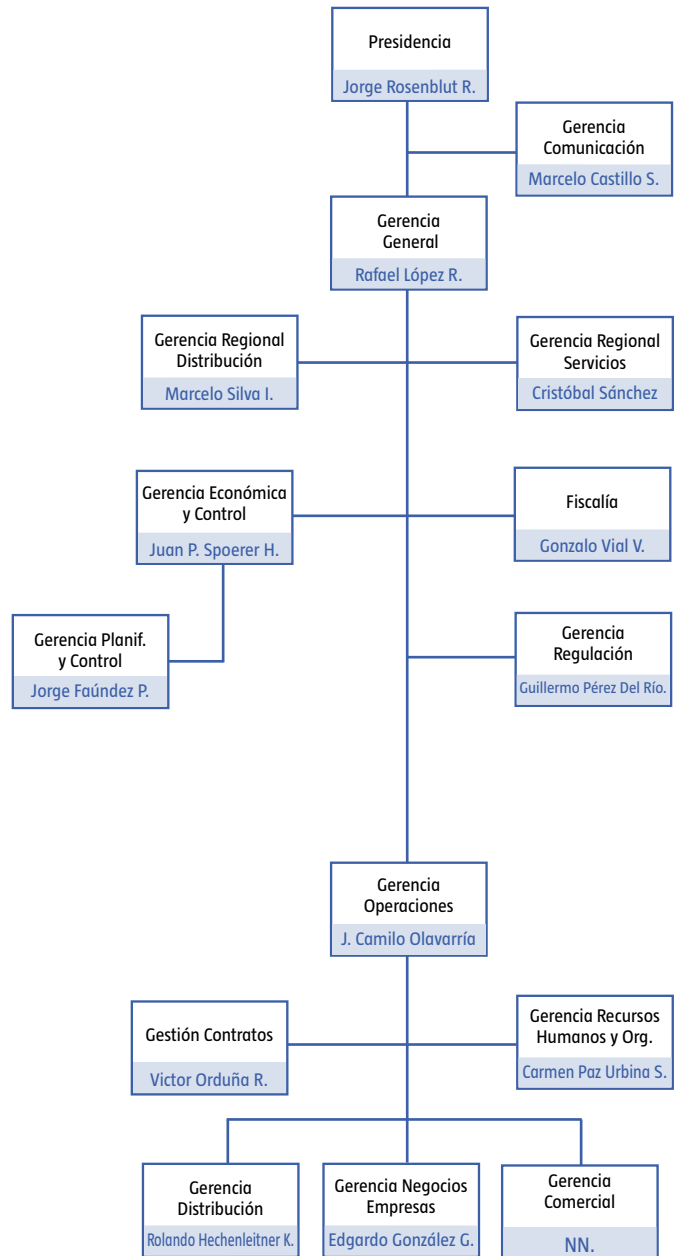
Presidencia
Jorge Rosenblut R.

Gerencia Comunicación
Marcelo Castillo S.

Gerencia General
Rafael López R.

Gerencia Regional Distribución
Marcelo Silva I.

Gerencia Regional Servicios
Cristóbal Sánchez

Gerencia Económica y Control
Juan P. Spoerer H.

Fiscalía
Gonzalo Vial V.

Gerencia Planif. y Control
Jorge Faúndez P.

Gerencia Regulación
Guillermo Pérez Del Río.

Gerencia Operaciones
J. Camilo Olavarría

Gestión Contratos
Victor Orduña R.

Gerencia Recursos Humanos y Org.
Carmen Paz Urbina S.

Gerencia Distribución
Rolando Hechenleitner K.

Gerencia Negocios Empresas
Edgardo González G.

Gerencia Comercial
NN.